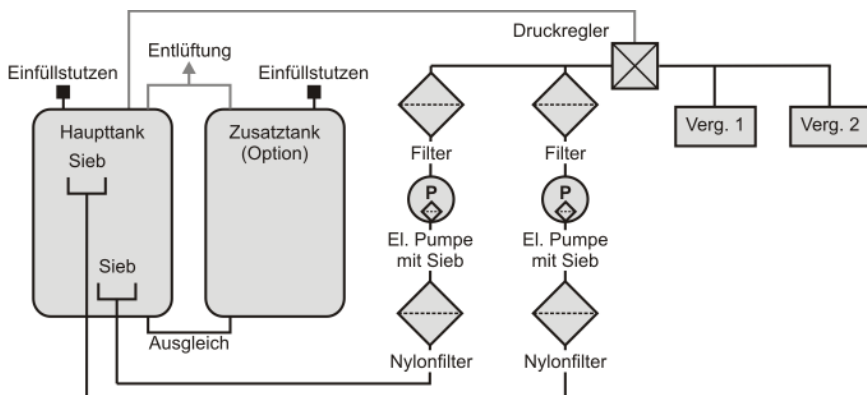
Druckregler

Entlüftung

Einfüllstutzen

Einfüllstutzen

Haupttank

Sieb

Sieb

Zusatztank (Option)

Ausgleich

Filter

P

El. Pumpe mit Sieb

Nylonfilter

Filter

P

El. Pumpe mit Sieb

Nylonfilter

Verg. 1

Verg. 2